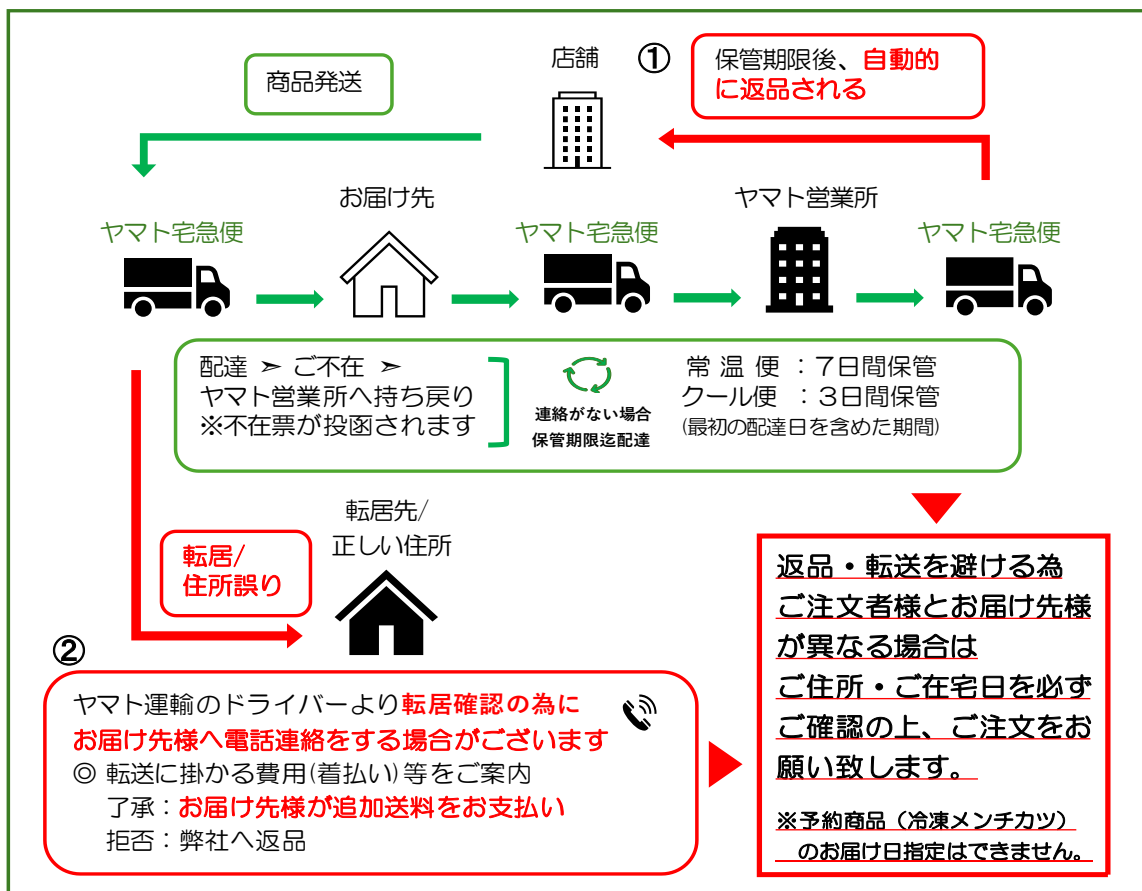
商品発送

店舗

①

保管期限後、自動的に返品される

お届け先

ヤマト営業所

ヤマト宅急便

ヤマト宅急便

ヤマト宅急便

配達 ➢ ご不在 ➢
ヤマト営業所へ持ち戻り
※不在票が投函されます

連絡がない場合
保管期限迄配達

常 温 便 ：7日間保管
クール便 ：3日間保管
(最初の配達日を含めた期間)

転居/
住所誤り

転居先/
正しい住所

②

ヤマト運輸のドライバーより転居確認の為に
お届け先様へ電話連絡をする場合がございます
◎ 転送に掛かる費用(着払い)等をご案内
了承：お届け先様が追加送料をお支払い
拒否：弊社へ返品

返品・転送を避ける為
ご注文者様とお届け先様
が異なる場合は
ご住所・ご在宅日を必ず
ご確認の上、ご注文をお
願い致します。

※予約商品（冷凍メンチカツ）
のお届け日指定はできません。